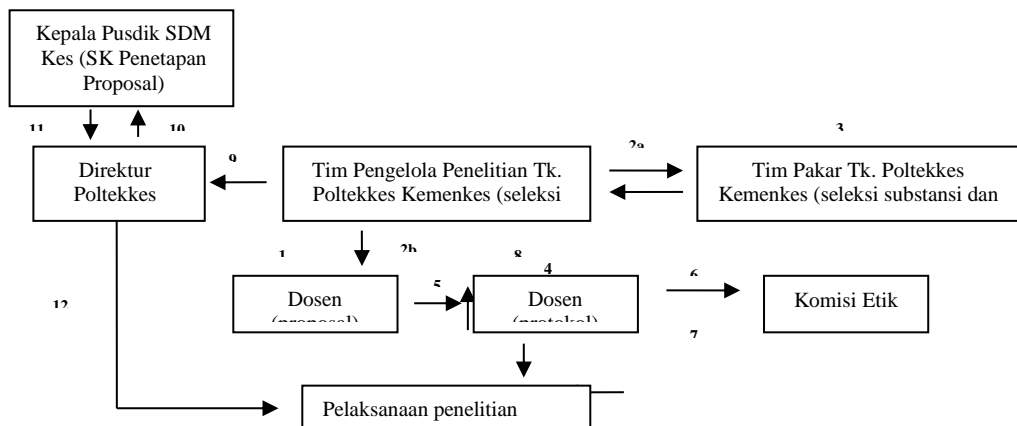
Kepala Pusdik SDM Kes (SK Penetapan Proposal)

11

10

Direktur Poltekkes

9

Tim Pengelola Penelitian Tk. Poltekkes Kemenkes (seleksi

2a

3

Tim Pakar Tk. Poltekkes Kemenkes (seleksi substansi dan

1

2b

8

4

12

Dosen (proposal)

5

Dosen (protokol)

6

Komisi Etik

7

Pelaksanaan penelitian